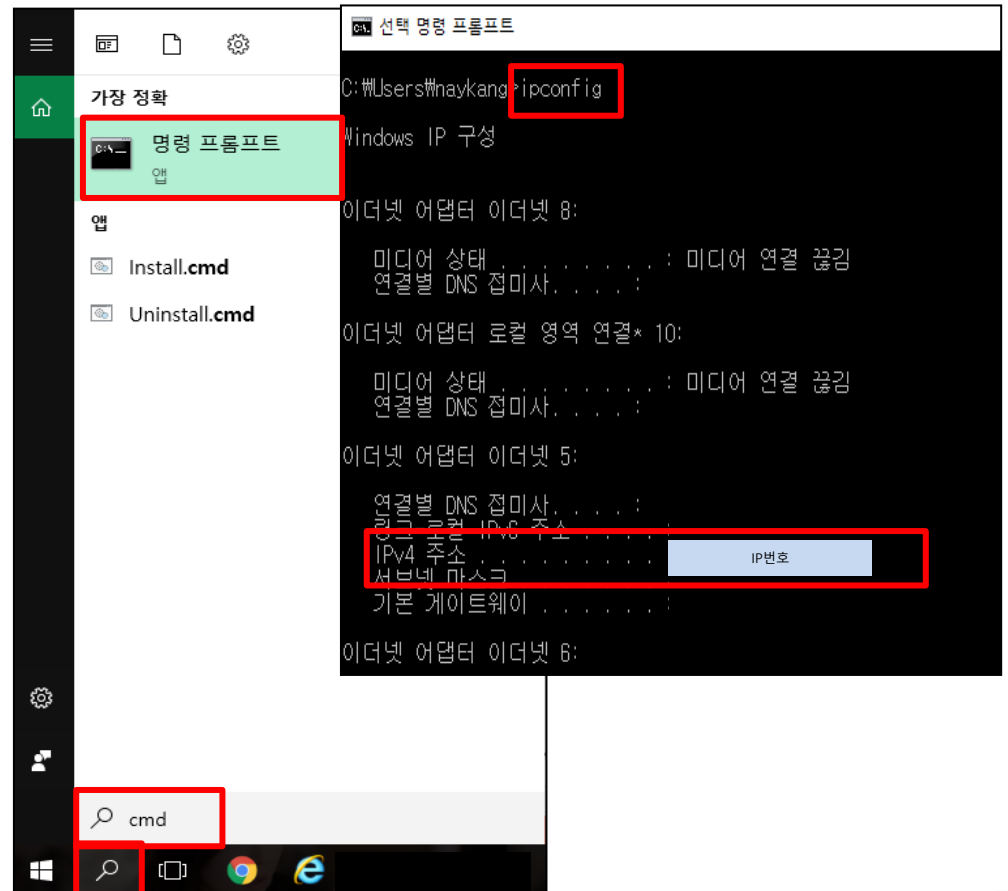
가장 정확

명령 프롬프트
앱

앱

Install.cmd

Uninstall.cmd

cmd

선택 명령 프롬프트

C:\Users\naykang>ipconfig

Windows IP 구성

이더넷 어댑터 이더넷 8:

미디어 상태 . . . . . . . . : 미디어 연결 끊김
연결별 DNS 접미사. . . . :

이더넷 어댑터 로컬 영역 연결* 10:

미디어 상태 . . . . . . . . : 미디어 연결 끊김
연결별 DNS 접미사. . . . :

이더넷 어댑터 이더넷 5:

연결별 DNS 접미사. . . . :
링크-로컬 IPv6 주소 . . . . :
IPv4 주소 . . . . . . . . . IP번호
서브넷 마스크
기본 게이트웨이 . . . . . . :

이더넷 어댑터 이더넷 6: